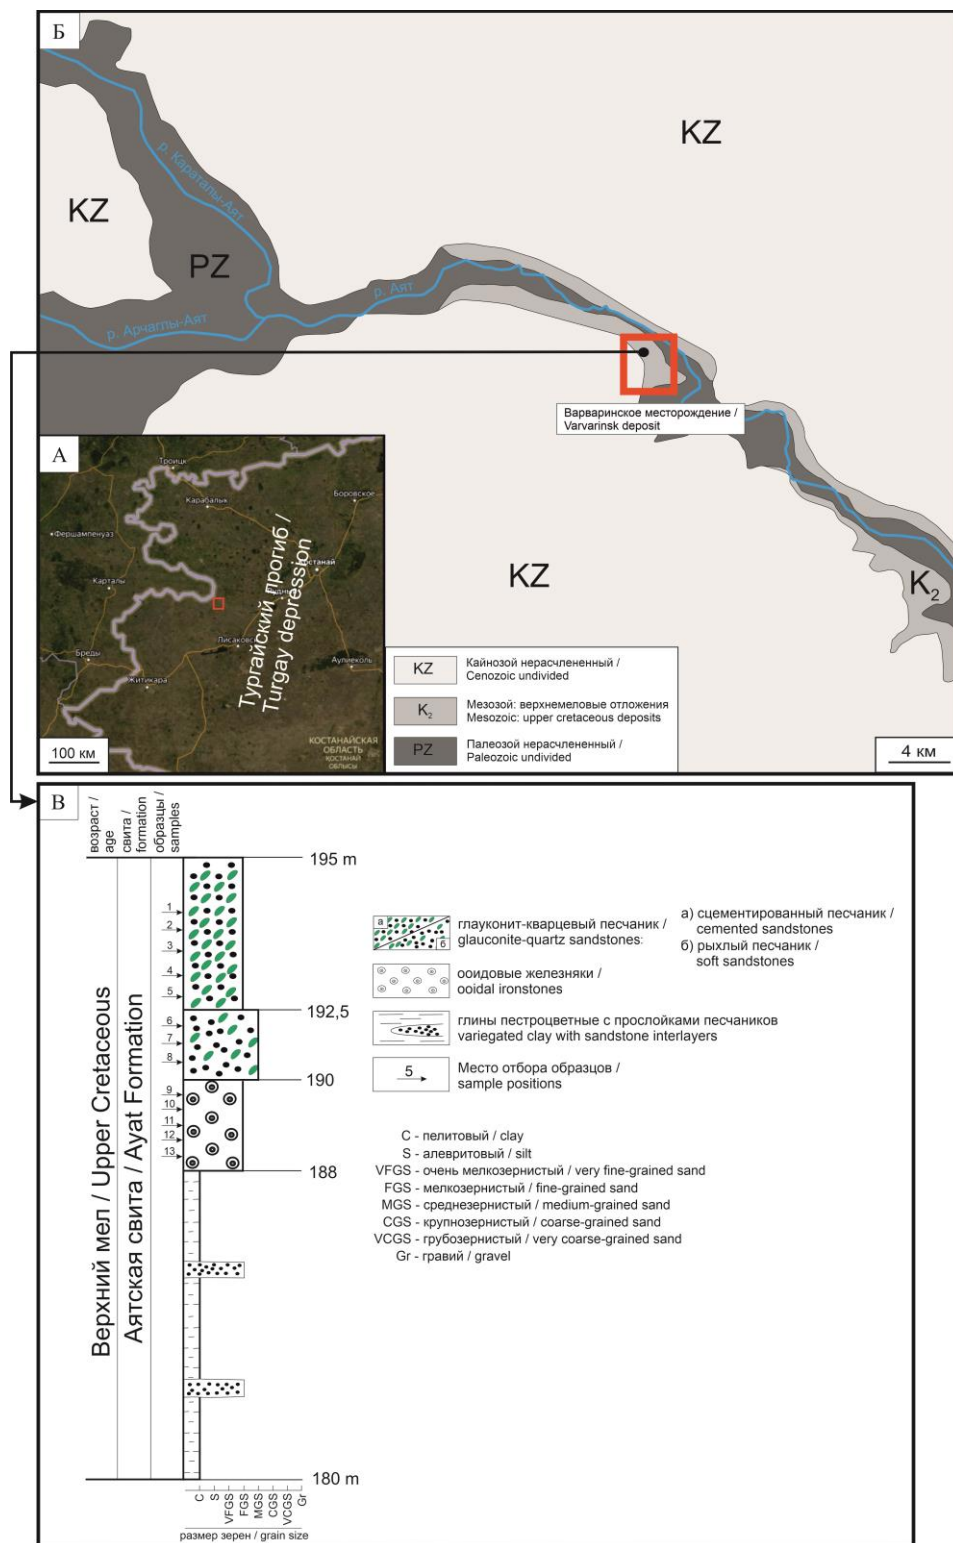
Б

KZ

KZ

PZ

р. Караталы-Аят

р. Аят

р. Арчаглы-Аят

Варваринское месторождение / Varvarinsk deposit

KZ

$K_2$

A

Троицк
Карабалык
Боровское
Фершампенуаз
Костанай
Карталы
Лисаковск
Аулиеколь
Бреды
Житикара
Тургайский прогиб / Turgay depression
КОСТАНАЙСКАЯ ОБЛАСТЬ
ҚОСТАНАЙ ОБЛЫСЫ

100 км

| KZ | Кайнозой нерасчлененный / Cenozoic undivided |
|---|---|
| $K_2$ | Мезозой: верхнемеловые отложения Mesozoic: upper cretaceous deposits |
| PZ | Палеозой нерасчлененный / Paleozoic undivided |

4 км

B

возраст / age
свита / formation
образцы / samples

Верхний мел / Upper Cretaceous
Аятская свита / Ayat Formation

195 m
1
2
3
4
5
192,5
6
7
8
190
9
10
11
12
13
188
180 m

C S VFGS FGS MGS CGS VCGS Gr
размер зерен / grain size

а б глауконит-кварцевый песчаник / glauconite-quartz sandstones:
а) сцементированный песчаник / cemented sandstones
б) рыхлый песчаник / soft sandstones

ооидовые железняки / ooidal ironstones

глины пестроцветные с прослойками песчаников variegated clay with sandstone interlayers

5 Место отбора образцов / sample positions

C - пелитовый / clay
S - алевритовый / silt
VFGS - очень мелкозернистый / very fine-grained sand
FGS - мелкозернистый / fine-grained sand
MGS - среднезернистый / medium-grained sand
CGS - крупнозернистый / coarse-grained sand
VCGS - грубозернистый / very coarse-grained sand
Gr - гравий / gravel